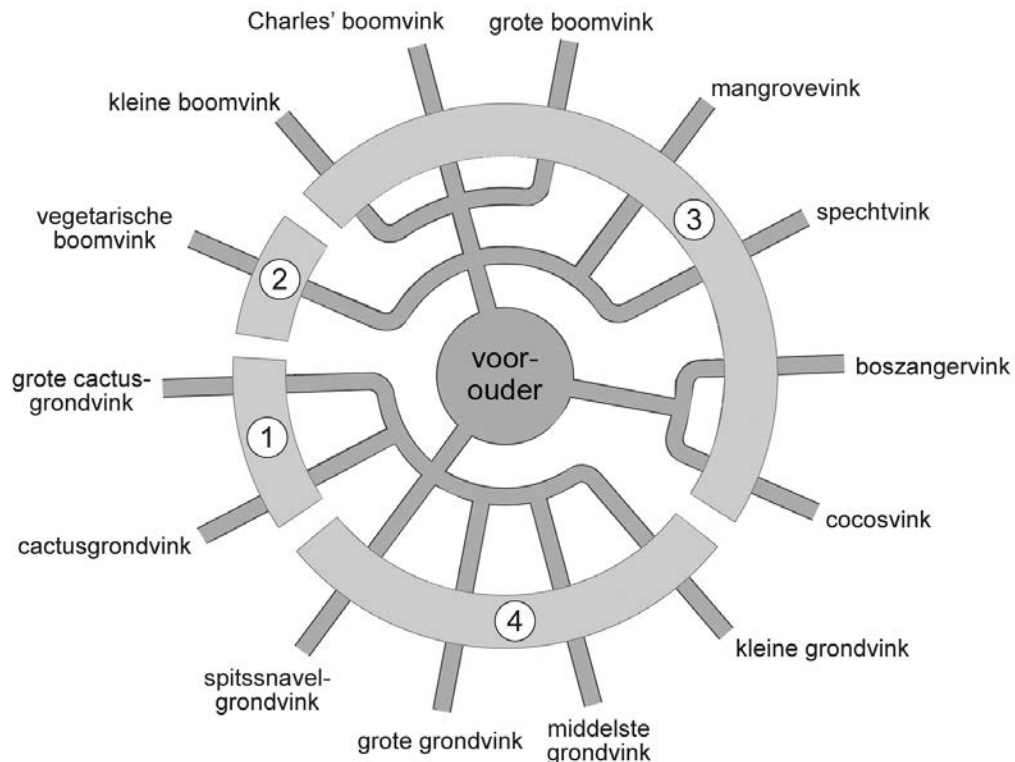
Charles' boomvink
grote boomvink
kleine boomvink
mangrovevink
vegetarische boomvink
3
spechtvink
2
voorouder
grote cactusgrondvink
boszangervink
1
cactusgrondvink
cocosvink
4
kleine grondvink
spitssnavelgrondvink
grote grondvink
middelste grondvink